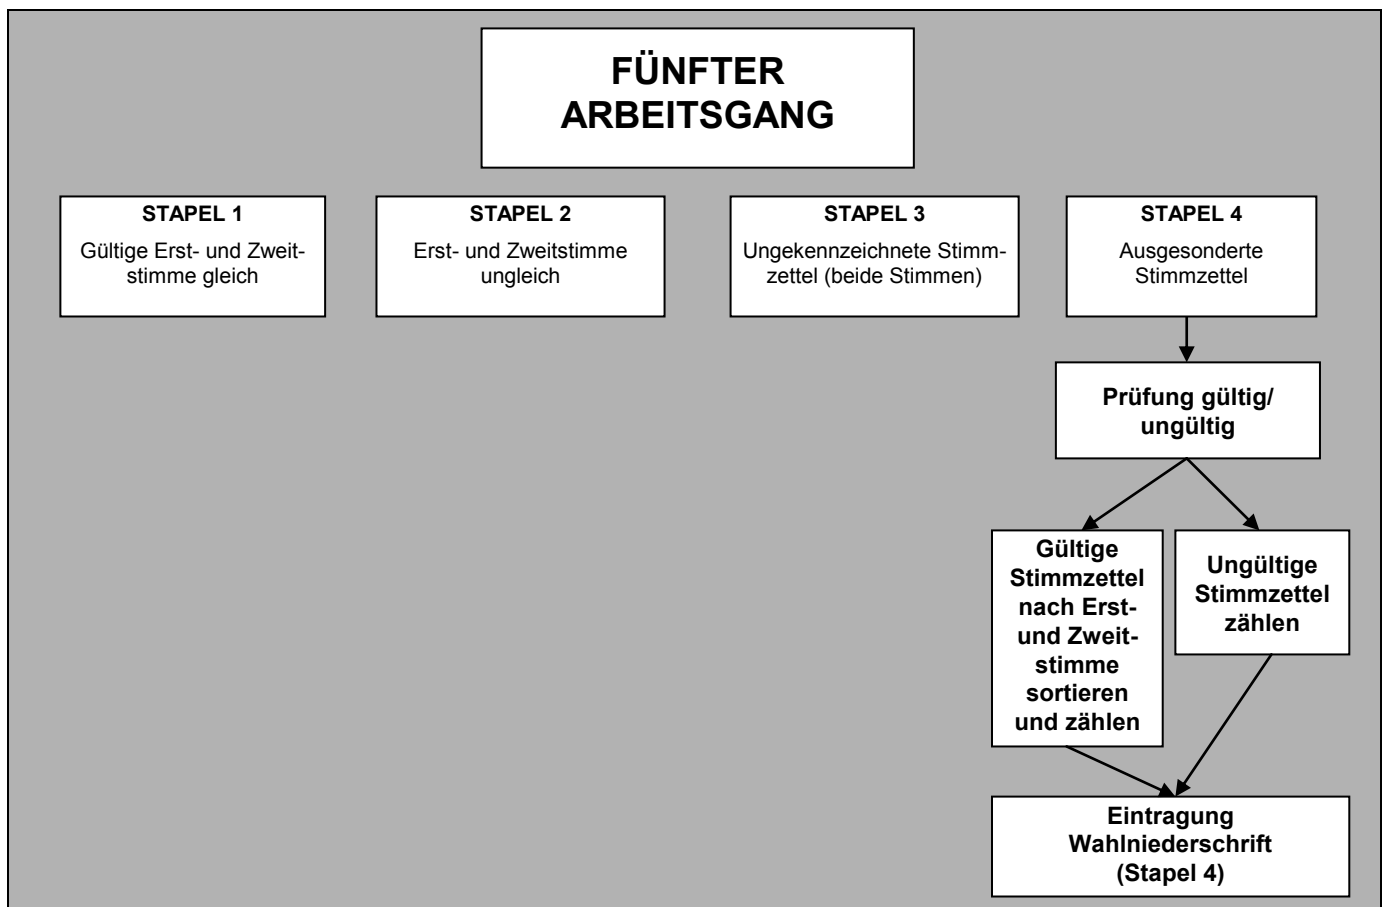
FÜNFTER ARBEITSGANG

STAPEL 1
Gültige Erst- und Zweitstimme gleich

STAPEL 2
Erst- und Zweitstimme ungleich

STAPEL 3
Ungekennzeichnete Stimmzettel (beide Stimmen)

STAPEL 4
Ausgesonderte Stimmzettel

Prüfung gültig/ ungültig

Gültige Stimmzettel nach Erst- und Zweitstimme sortieren und zählen

Ungültige Stimmzettel zählen

Eintragung Wahlniederschrift (Stapel 4)